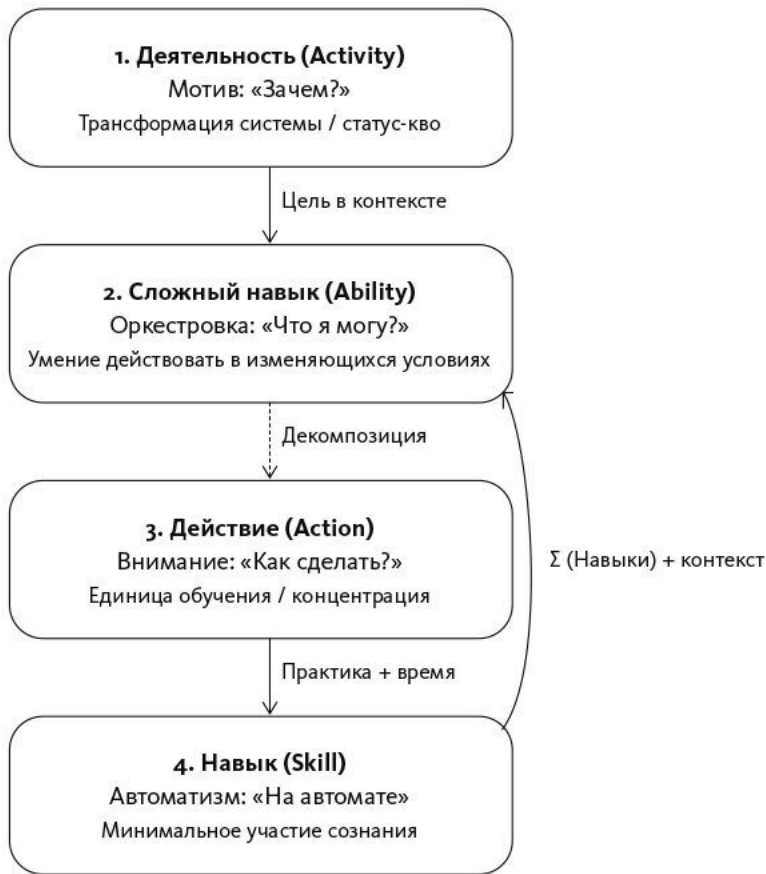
**1. Деятельность (Activity)**
Мотив: «Зачем?»
Трансформация системы / статус-кво

Цель в контексте

**2. Сложный навык (Ability)**
Оркестровка: «Что я могу?»
Умение действовать в изменяющихся условиях

Декомпозиция

**3. Действие (Action)**
Внимание: «Как сделать?»
Единица обучения / концентрация

Σ (Навыки) + контекст

Практика + время

**4. Навык (Skill)**
Автоматизм: «На автомате»
Минимальное участие сознания